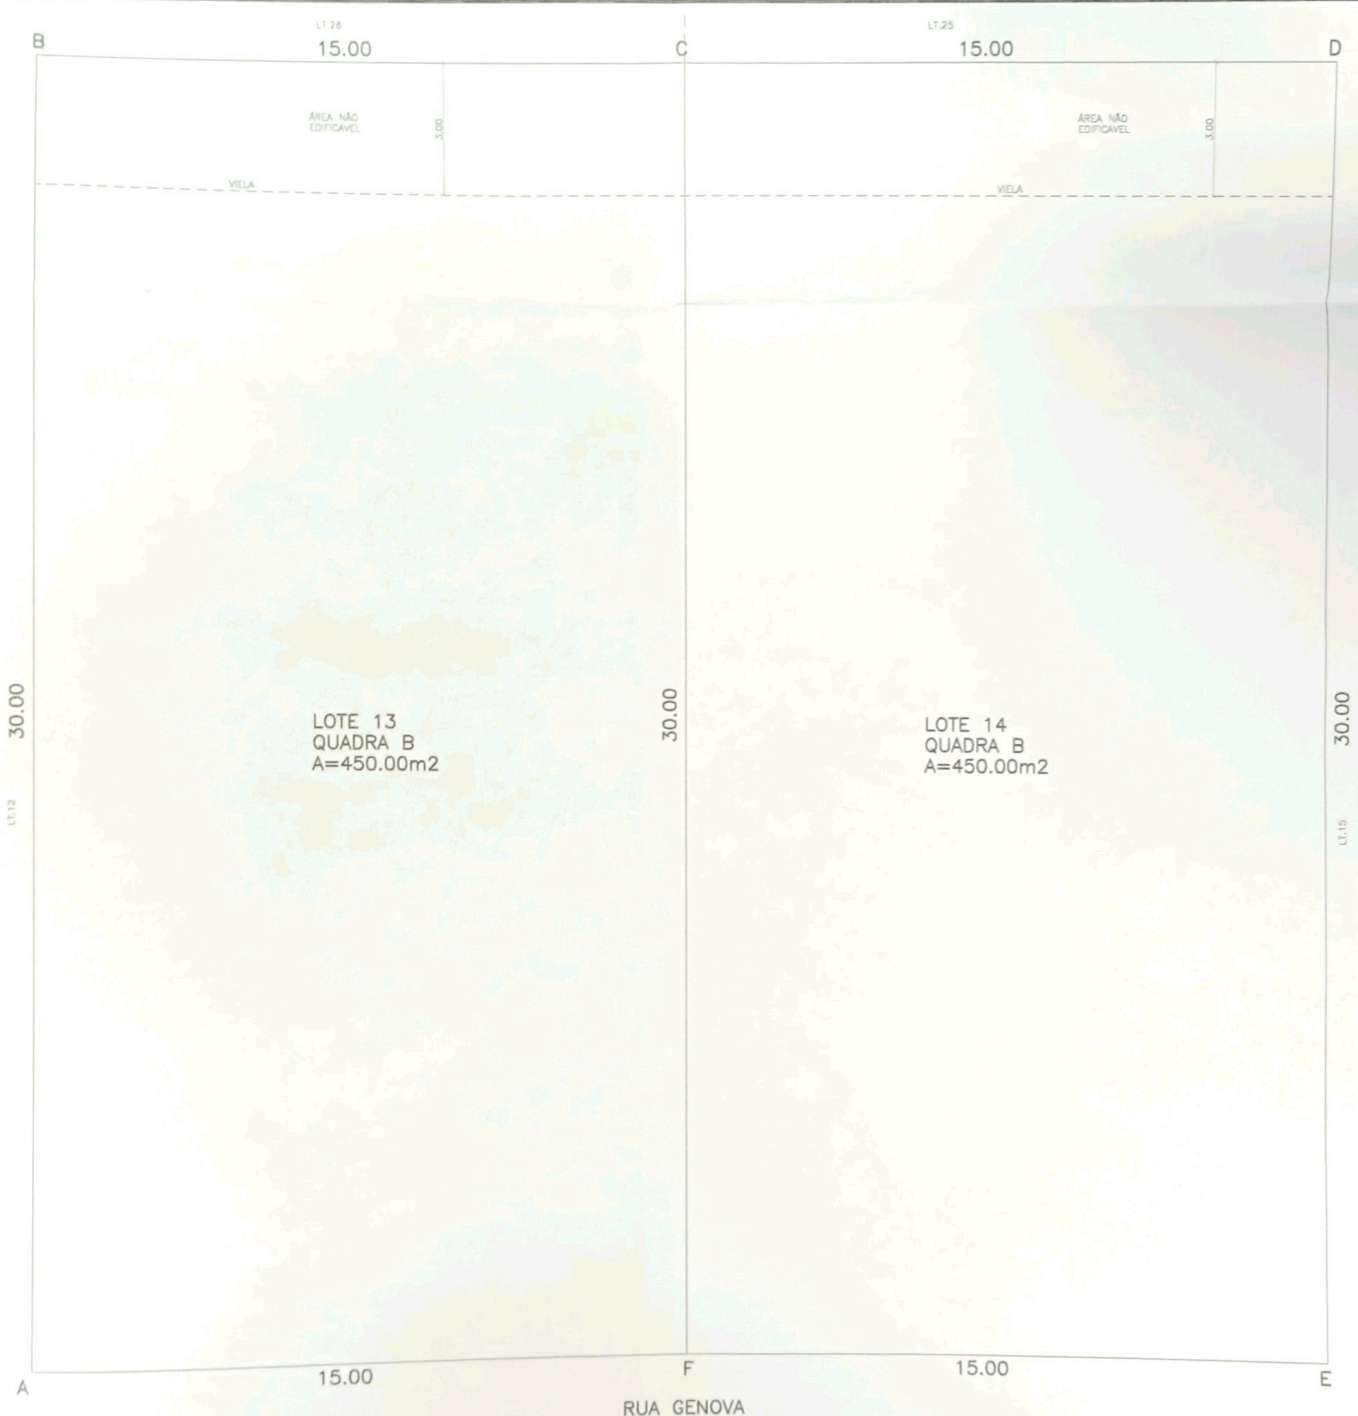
LT.26
B
15.00
C
LT.25
15.00
D

ÁREA NÃO EDIFICÁVEL
3.00
VIELA

ÁREA NÃO EDIFICÁVEL
3.00
VIELA

30.00
LT.12

LOTE 13
QUADRA B
A=450.00m2

30.00

LOTE 14
QUADRA B
A=450.00m2

30.00
LT.15

A
15.00
F
15.00
E
RUA GENOVA